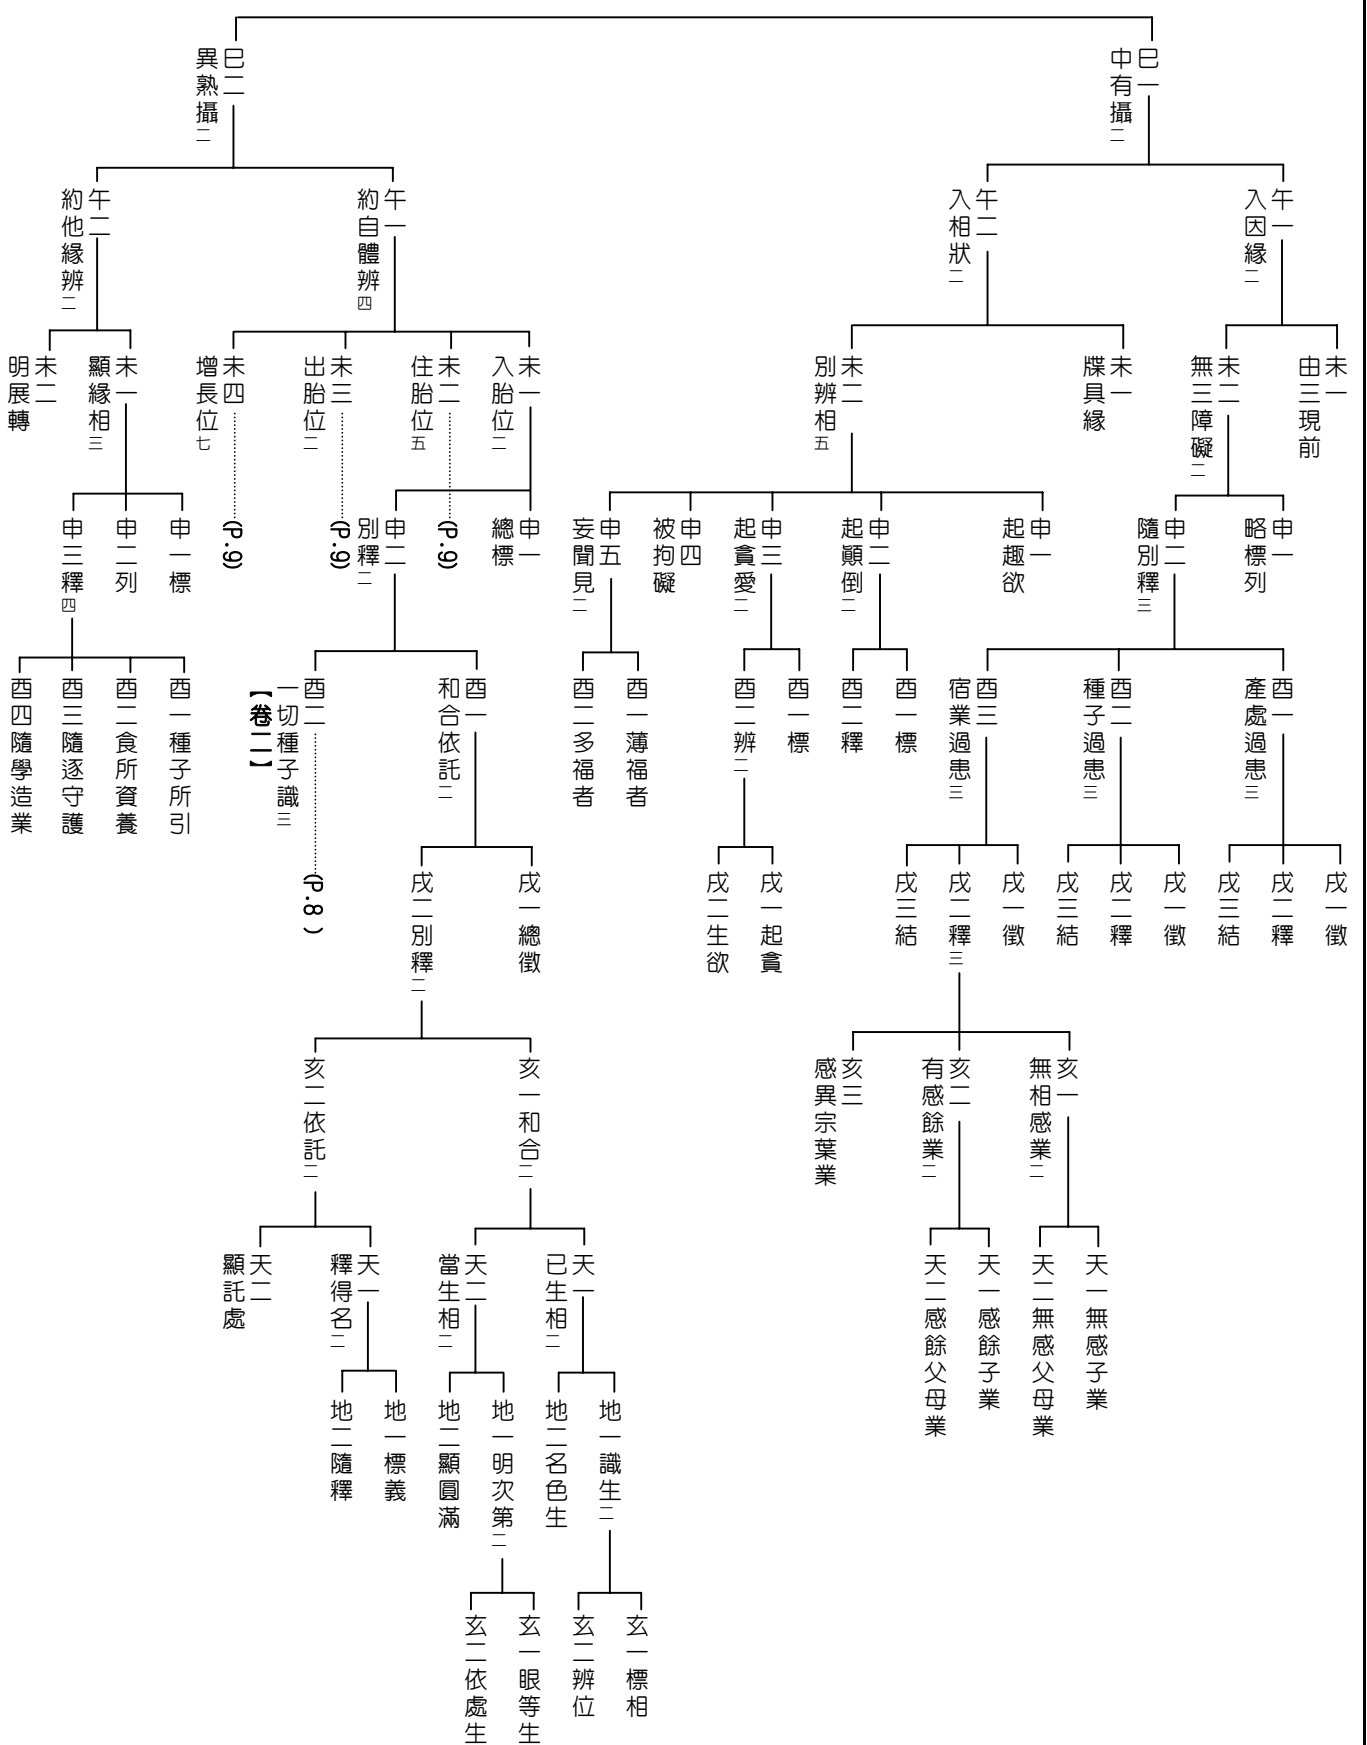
巳一中有攝二

午一入因緣二
未一由三現前
未二無三障礙二
申一略標列
申二隨別釋三
酉一產處過患三
戌一徵
戌二釋
戌三結
酉二種子過患三
戌一徵
戌二釋
戌三結
酉三宿業過患三
戌一徵
戌二釋三
亥一無相感業二
天一無感子業
天二無感父母業
亥二有感餘業二
天一感餘子業
天二感餘父母業
亥三感異宗葉業
戌三結

午二入相狀二
未一牒具緣
未二別辨相五
申一起趣欲
申二起顛倒二
酉一標
酉二釋
申三起貪愛二
酉一標
酉二辨二
戌一起貪
戌二生欲
申四被拘礙
申五妄聞見二
酉一薄福者
酉二多福者

巳二異熟攝二

午一約自體辨四
未一入胎位二
申一總標
申二別釋二
酉一和合依託二
戌一總徵
戌二別釋二
亥一和合二
天一已生相二
地一識生二
玄一標相
玄二辨位
地二名色生
天二當生相二
地一明次第二
玄一眼等生
玄二依處生
地二顯圓滿
亥二依託二
天一釋得名二
地一標義
地二隨釋
天二顯託處
酉二一切種子識三
(P.8)
【卷二】
未二住胎位五
(P.9)
未三出胎位二
(P.9)
未四增長位七
(P.9)

午二約他緣辨二
未一顯緣相三
申一標
申二列
申三釋四
酉一種子所引
酉二食所資養
酉三隨逐守護
酉四隨學造業
未二明展轉